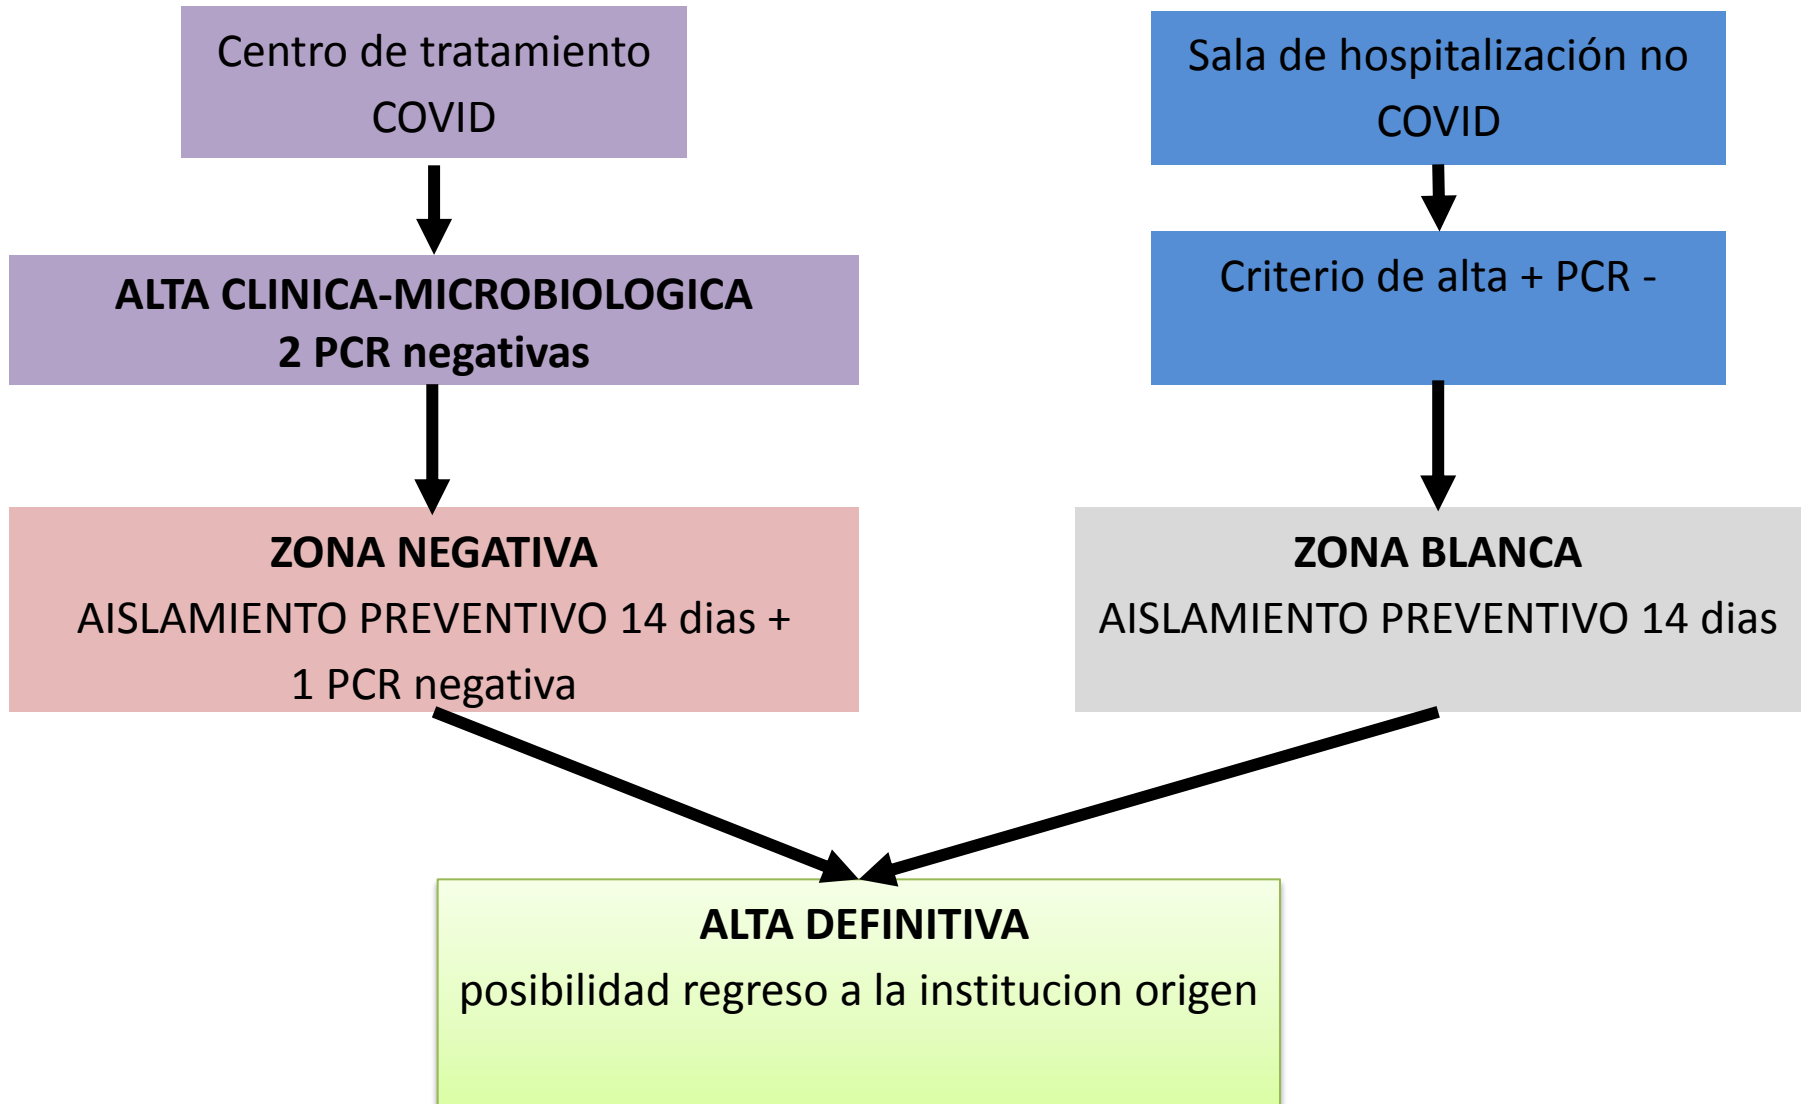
Centro de tratamiento COVID

ALTA CLINICA-MICROBIOLOGICA
2 PCR negativas

ZONA NEGATIVA
AISLAMIENTO PREVENTIVO 14 dias + 1 PCR negativa

Sala de hospitalización no COVID

Criterio de alta + PCR -

ZONA BLANCA
AISLAMIENTO PREVENTIVO 14 dias

ALTA DEFINITIVA
posibilidad regreso a la institucion origen